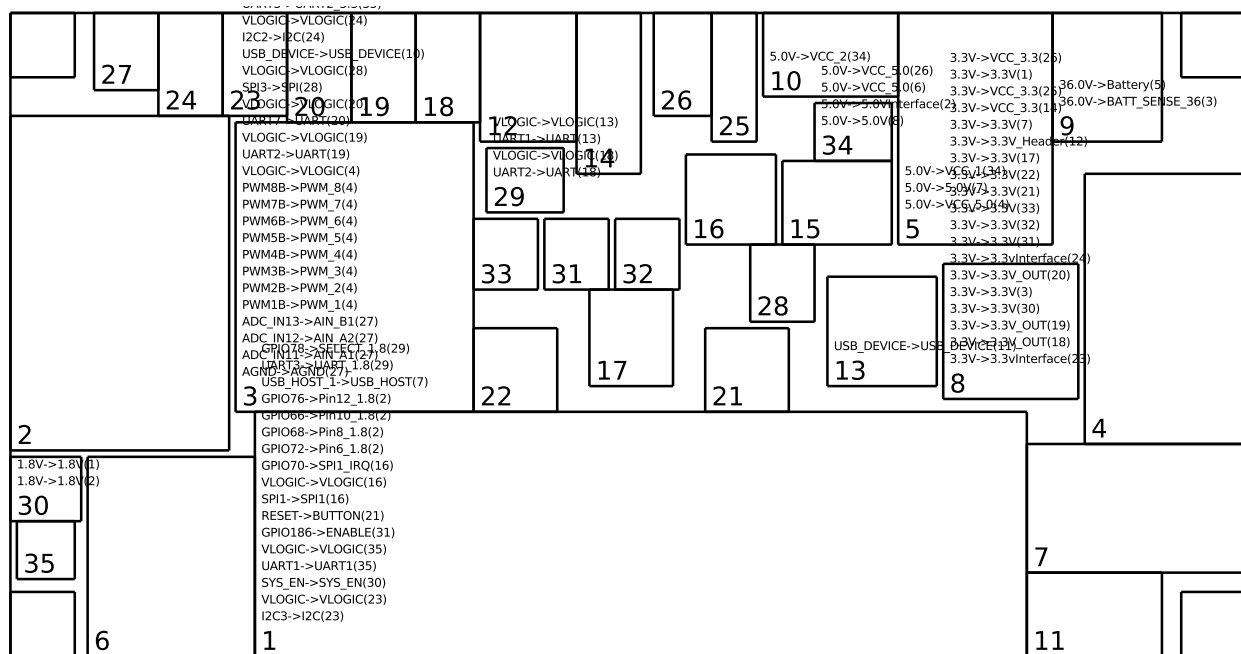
UART5->UART2_3.3(33)
VLOGIC->VLOGIC(24)
I2C2->I2C(24)
USB_DEVICE->USB_DEVICE(10)
VLOGIC->VLOGIC(28)
SPI3->SPI(28)
VLOGIC->VLOGIC(20)
UART7->UART(20)

27
24
23
20
19
18
12
26
25
10
9

5.0V->VCC_2(34)
5.0V->VCC_5.0(26)
5.0V->VCC_5.0(6)
5.0V->5.0VInterface(2)
5.0V->5.0V(8)

3.3V->VCC_3.3(25)
3.3V->3.3V(1)
3.3V->VCC_3.3(25)
3.3V->VCC_3.3(14)
3.3V->3.3V(7)
3.3V->3.3V_Header(12)
3.3V->3.3V(17)
3.3V->3.3V(22)
3.3V->3.3V(21)
3.3V->3.3V(33)
3.3V->3.3V(32)
3.3V->3.3V(31)
3.3V->3.3vInterface(24)

36.0V->Battery(5)
36.0V->BATT_SENSE_36(3)

VLOGIC->VLOGIC(13)
UART1->UART(13)
VLOGIC->VLOGIC(14)
UART2->UART(18)
14
29
34

5.0V->VCC_1(34)
5.0V->5.0V(7)
5.0V->VCC_5.0(4)

VLOGIC->VLOGIC(19)
UART2->UART(19)
VLOGIC->VLOGIC(4)
PWM8B->PWM_8(4)
PWM7B->PWM_7(4)
PWM6B->PWM_6(4)
PWM5B->PWM_5(4)
PWM4B->PWM_4(4)
PWM3B->PWM_3(4)
PWM2B->PWM_2(4)
PWM1B->PWM_1(4)
ADC_IN13->AIN_B1(27)
ADC_IN12->AIN_A2(27)
ADC_IN11->AIN_A1(27)
AGND->AGND(27)
GPIO78->SELECT_1.8(29)
UART3->UART_1.8(29)
USB_HOST_1->USB_HOST(7)
GPIO76->Pin12_1.8(2)
3

16
15
5
33
31
32
28
17
22
21

3.3V->3.3V_OUT(20)
3.3V->3.3V(3)
3.3V->3.3V(30)
3.3V->3.3V_OUT(19)
3.3V->3.3V_OUT(18)
3.3V->3.3vInterface(23)

USB_DEVICE->USB_DEVICE(11)
13
8
4
2

GPIO66->Pin10_1.8(2)
GPIO68->Pin8_1.8(2)
GPIO72->Pin6_1.8(2)
GPIO70->SPI1_IRQ(16)
VLOGIC->VLOGIC(16)
SPI1->SPI1(16)
RESET->BUTTON(21)
GPIO186->ENABLE(31)
VLOGIC->VLOGIC(35)
UART1->UART1(35)
SYS_EN->SYS_EN(30)
VLOGIC->VLOGIC(23)
I2C3->I2C(23)
1

1.8V->1.8V(1)
1.8V->1.8V(2)
30
35
6
7
11